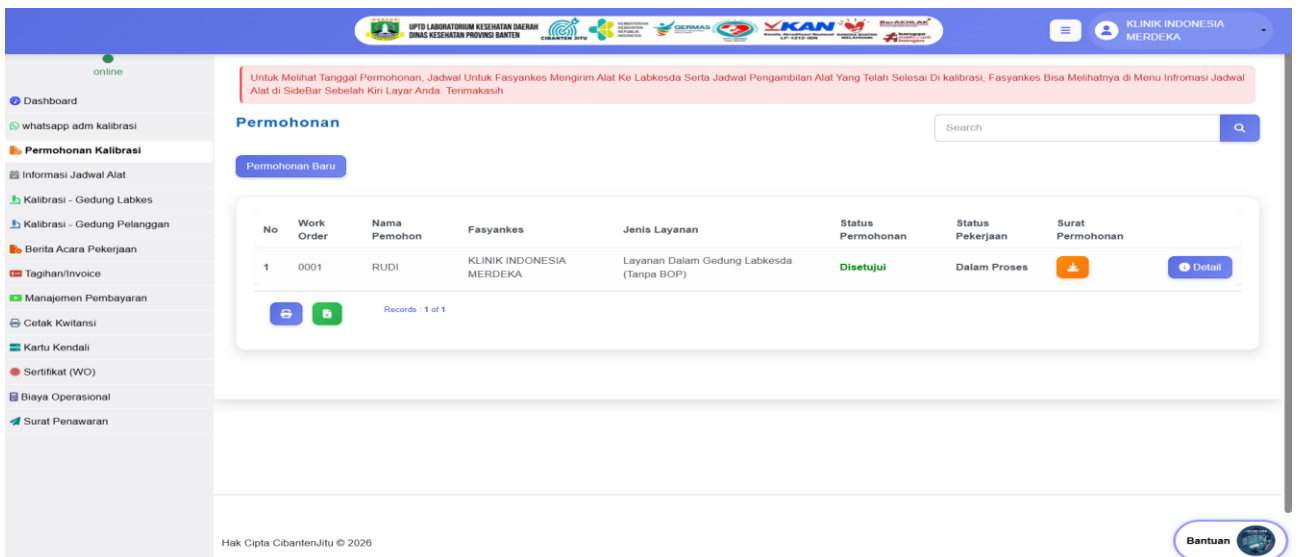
UPTD LABORATORIUM KESEHATAN DAERAH
DINAS KESEHATAN PROVINSI BANTEN

CIBANTEN JITU

GERMAS

KAN

BerAKHLAK

KLINIK INDONESIA MERDEKA

online

Dashboard

whatsapp adm kalibrasi

Permohonan Kalibrasi

Informasi Jadwal Alat

Kalibrasi - Gedung Labkes

Kalibrasi - Gedung Pelanggan

Berita Acara Pekerjaan

Tagihan/Invoice

Manajemen Pembayaran

Cetak Kwitansi

Kartu Kendali

Sertifikat (WO)

Biaya Operasional

Surat Penawaran

Untuk Melihat Tanggal Permohonan, Jadwal Untuk Fasyankes Mengirim Alat Ke Labkesda Serta Jadwal Pengambilan Alat Yang Telah Selesai Di kalibrasi, Fasyankes Bisa Melihatnya di Menu Infromasi Jadwal Alat di SideBar Sebelah Kiri Layar Anda. Terimakasih

Permohonan

Search

Permohonan Baru

| No | Work Order | Nama Pemohon | Fasyankes | Jenis Layanan | Status Permohonan | Status Pekerjaan | Surat Permohonan | |
|---|---|---|---|---|---|---|---|---|
| 1 | 0001 | RUDI | KLINIK INDONESIA MERDEKA | Layanan Dalam Gedung Labkesda (Tanpa BOP) | Disetujui | Dalam Proses | | Detail |

Records : 1 of 1

Hak Cipta CibantenJitu © 2026

Bantuan